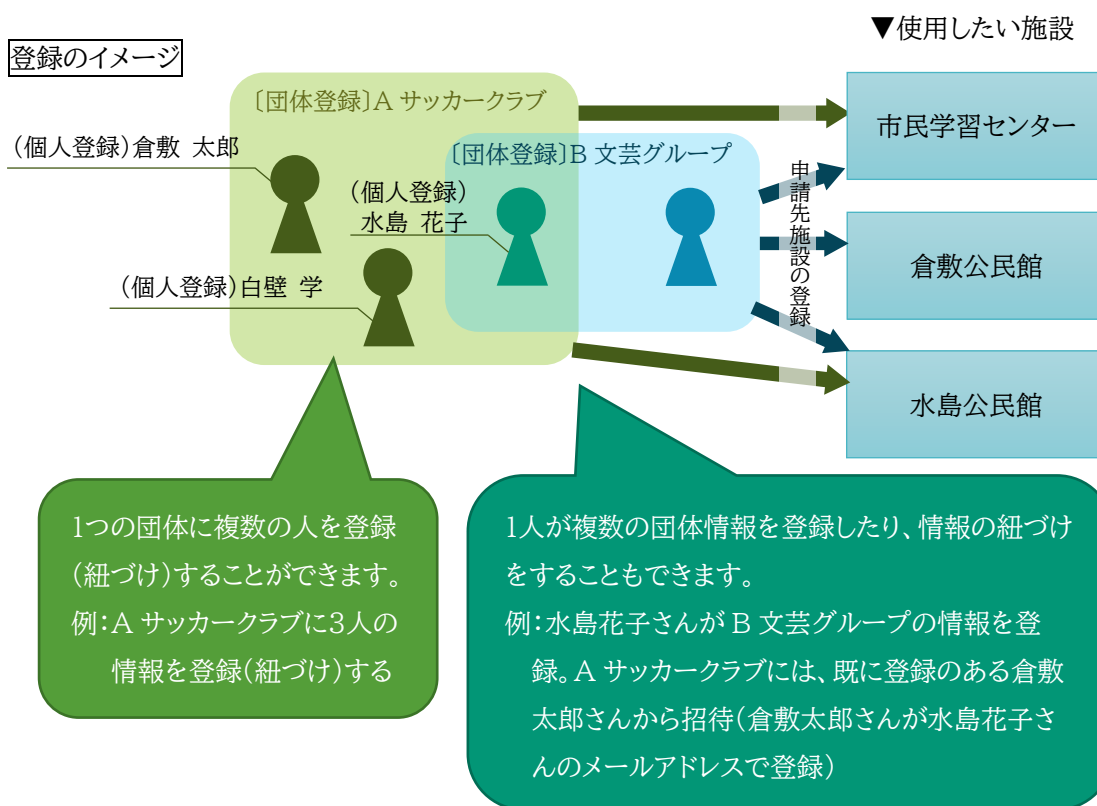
▼使用したい施設

登録のイメージ

〔団体登録〕A サッカークラブ

(個人登録)倉敷 太郎

〔団体登録〕B 文芸グループ

(個人登録)
水島 花子

(個人登録)白壁 学

申請先施設の登録

市民学習センター

倉敷公民館

水島公民館

1つの団体に複数の人を登録(紐づけ)することができます。
例:A サッカークラブに3人の情報を登録(紐づけ)する

1人が複数の団体情報を登録したり、情報の紐づけをすることもできます。
例:水島花子さんが B 文芸グループの情報を登録。A サッカークラブには、既に登録のある倉敷太郎さんから招待(倉敷太郎さんが水島花子さんのメールアドレスで登録)